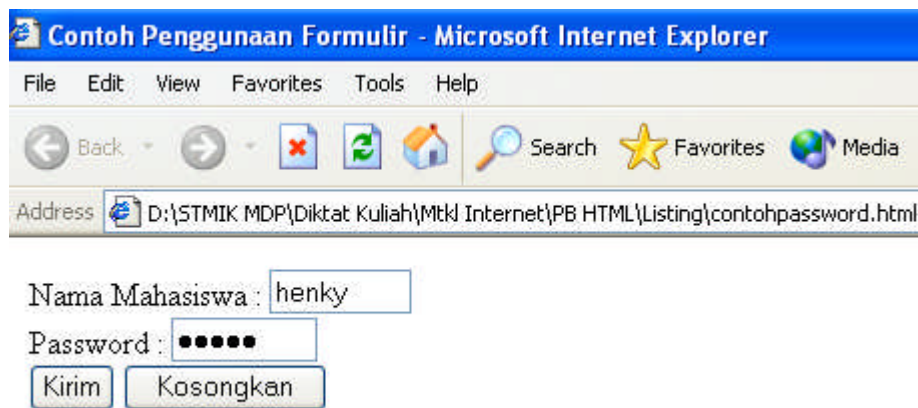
Contoh Penggunaan Formulir - Microsoft Internet Explorer

File Edit View Favorites Tools Help

Back Search Favorites Media

Address D:\STMIK MDP\Diktat Kuliah\Mtkl Internet\PB HTML\Listing\contohpassword.html

Nama Mahasiswa : henky

Password : •••••

Kirim Kosongkan